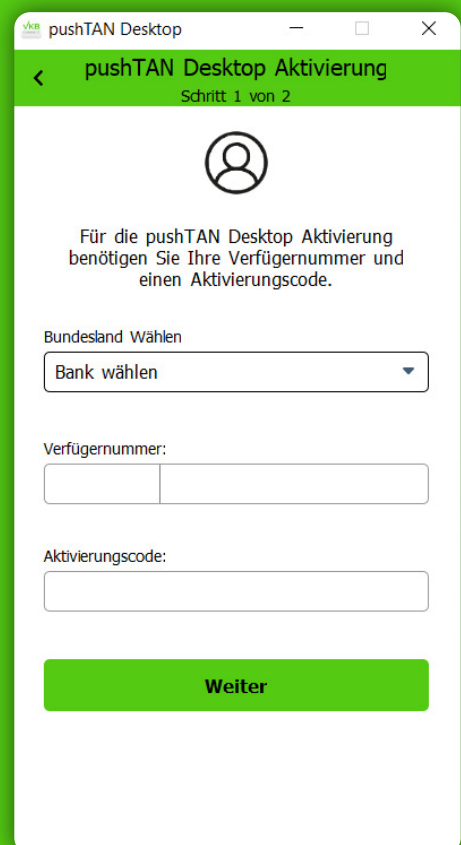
vkb pushTAN Desktop

pushTAN Desktop Aktivierung
Schritt 1 von 2

Für die pushTAN Desktop Aktivierung benötigen Sie Ihre Verfügernummer und einen Aktivierungscode.

Bundesland Wählen
Bank wählen

Verfügernummer:

Aktivierungscode:

Weiter